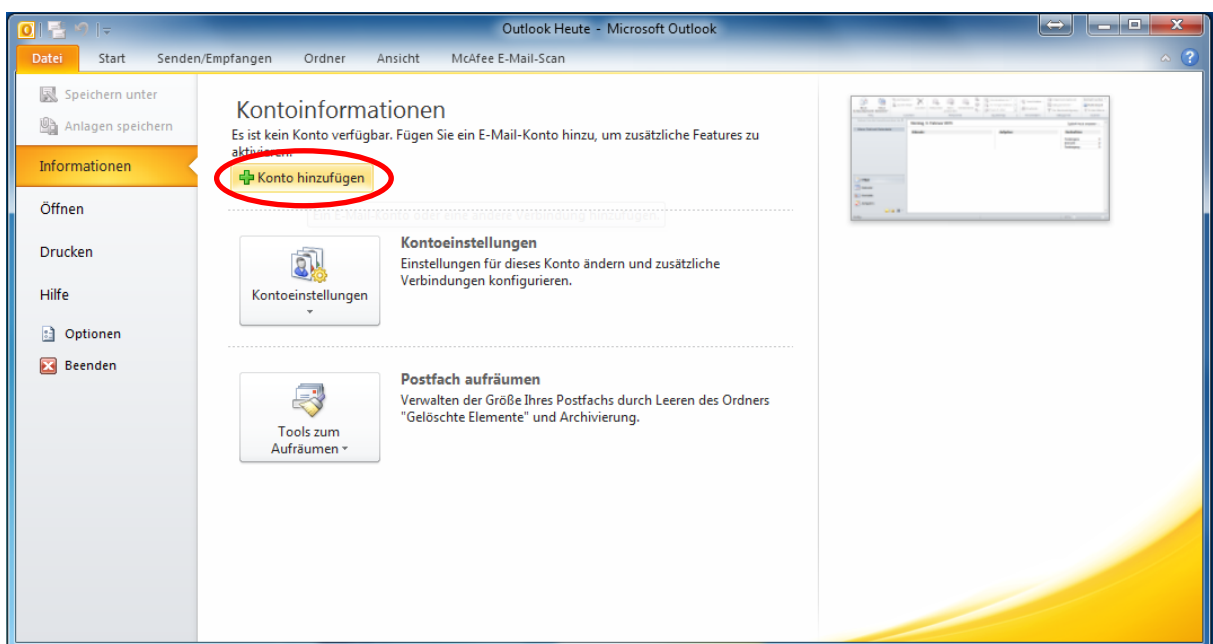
Outlook Heute - Microsoft Outlook

Datei | Start | Senden/Empfangen | Ordner | Ansicht | McAfee E-Mail-Scan

Speichern unter
Anlagen speichern
Informationen
Öffnen
Drucken
Hilfe
Optionen
Beenden

Kontoinformationen

Es ist kein Konto verfügbar. Fügen Sie ein E-Mail-Konto hinzu, um zusätzliche Features zu aktivieren.

Konto hinzufügen

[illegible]

Kontoeinstellungen

Kontoeinstellungen

Einstellungen für dieses Konto ändern und zusätzliche Verbindungen konfigurieren.

Tools zum Aufräumen

Postfach aufräumen

Verwalten der Größe Ihres Postfachs durch Leeren des Ordners "Gelöschte Elemente" und Archivierung.